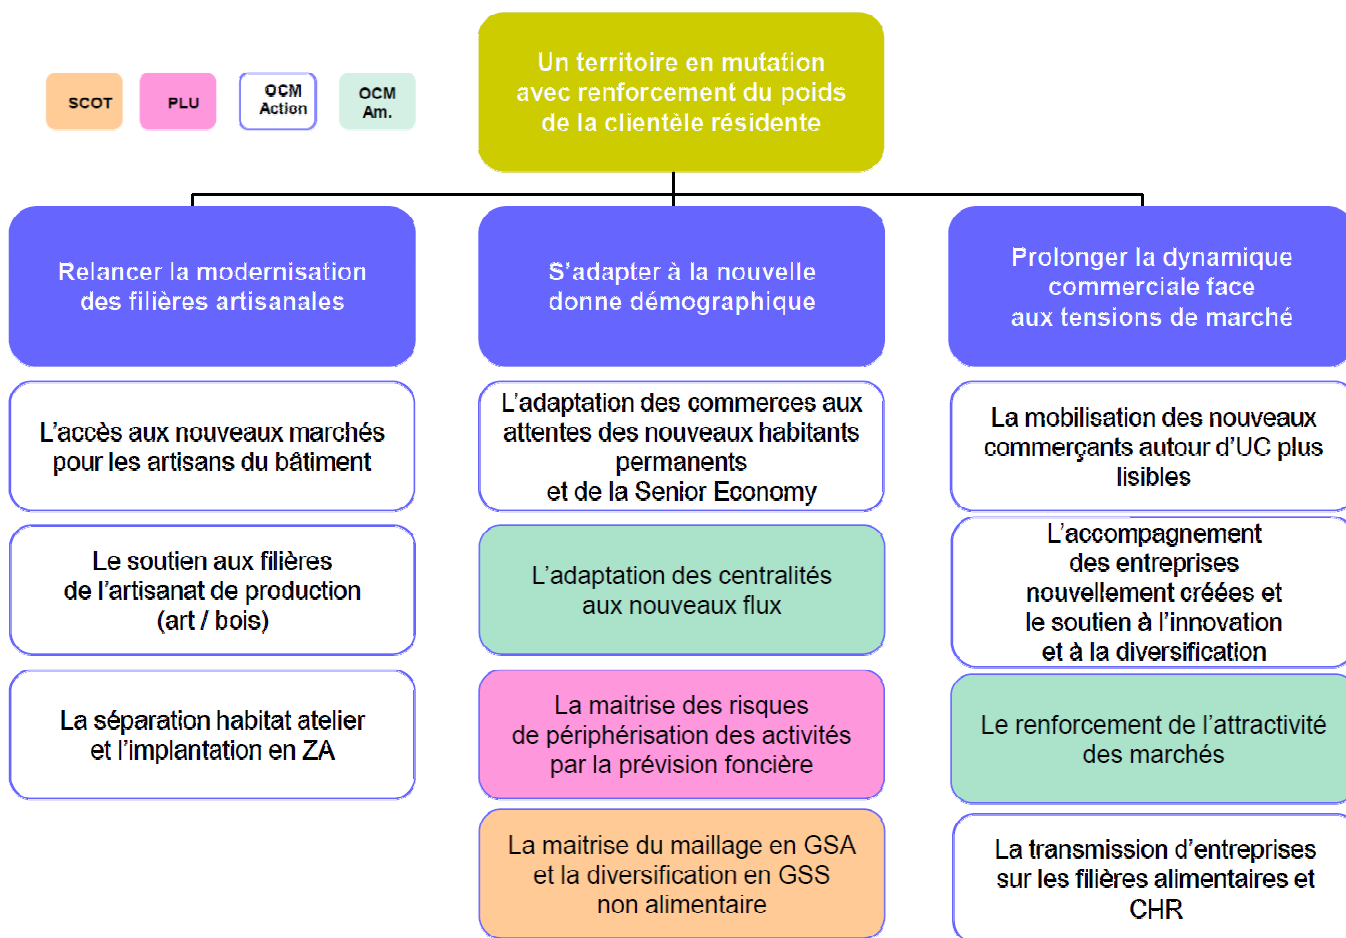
SCOT

PLU

OCM Action

OCM Am.

Un territoire en mutation avec renforcement du poids de la clientèle résidente

Relancer la modernisation des filières artisanales

L'accès aux nouveaux marchés pour les artisans du bâtiment

Le soutien aux filières de l'artisanat de production (art / bois)

La séparation habitat atelier et l'implantation en ZA

S'adapter à la nouvelle donne démographique

L'adaptation des commerces aux attentes des nouveaux habitants permanents et de la Senior Economy

L'adaptation des centralités aux nouveaux flux

La maitrise des risques de périphérisation des activités par la prévision foncière

La maitrise du maillage en GSA et la diversification en GSS non alimentaire

Prolonger la dynamique commerciale face aux tensions de marché

La mobilisation des nouveaux commerçants autour d'UC plus lisibles

L'accompagnement des entreprises nouvellement créées et le soutien à l'innovation et à la diversification

Le renforcement de l'attractivité des marchés

La transmission d'entreprises sur les filières alimentaires et CHR